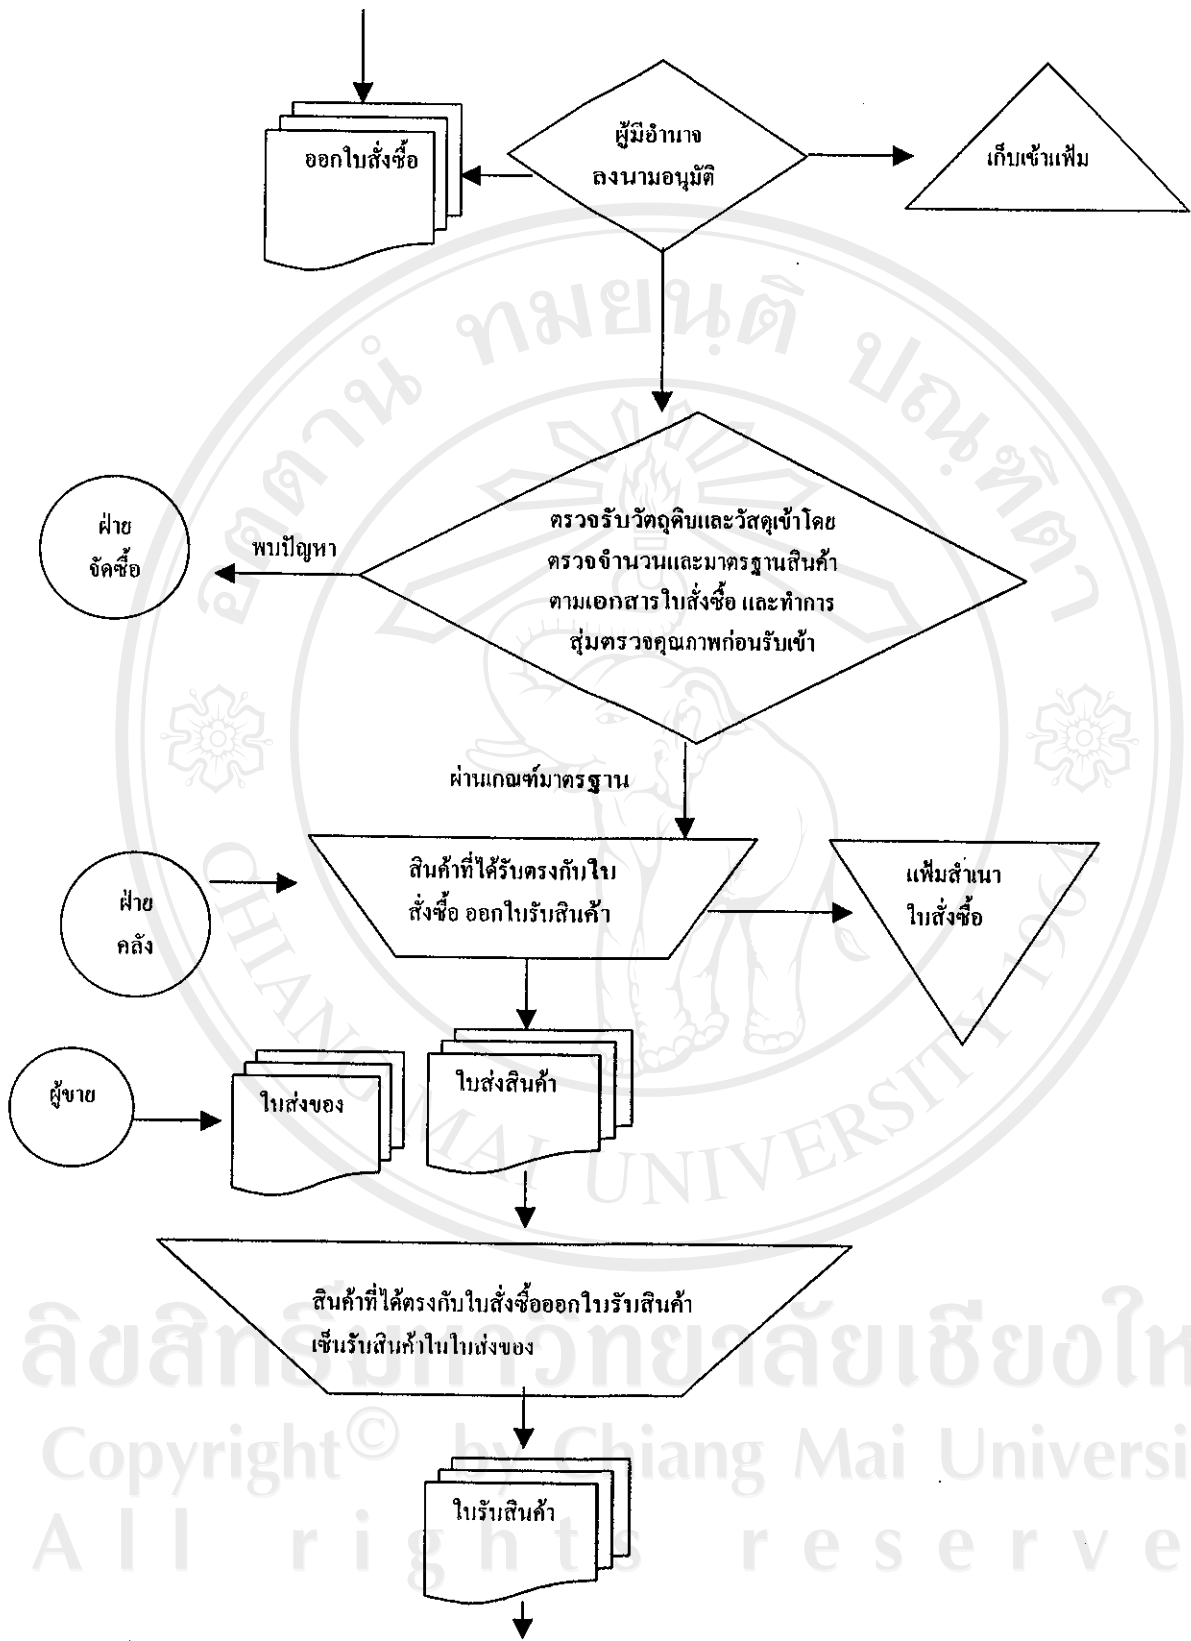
ออกใบสั่งซื้อ

ผู้มีอำนาจ ลงนามอนุมัติ

เก็บเข้าแฟ้ม

ฝ่าย จัดซื้อ

พบปัญหา

ตรวจรับวัตถุดิบและวัสดุเข้าโดย ตรวจจำนวนและมาตรฐานสินค้า ตามเอกสารใบสั่งซื้อ และทำการ สุ่มตรวจคุณภาพก่อนรับเข้า

ผ่านเกณฑ์มาตรฐาน

ฝ่าย คลัง

สินค้าที่ได้รับตรงกับใบ สั่งซื้อ ออกใบรับสินค้า

แฟ้มสำเนา ใบสั่งซื้อ

ผู้ขาย

ใบส่งของ

ใบส่งสินค้า

สินค้าที่ได้ตรงกับใบสั่งซื้อออกใบรับสินค้า เซ็นรับสินค้าในใบส่งของ

ใบรับสินค้า

ลิขสิทธิ์มหาวิทยาลัยเชียงใหม่
Copyright© by Chiang Mai University
All rights reserved

อ ดาน ทมยนต ปณทต
CHIANG MAI UNIVERSITY 1964